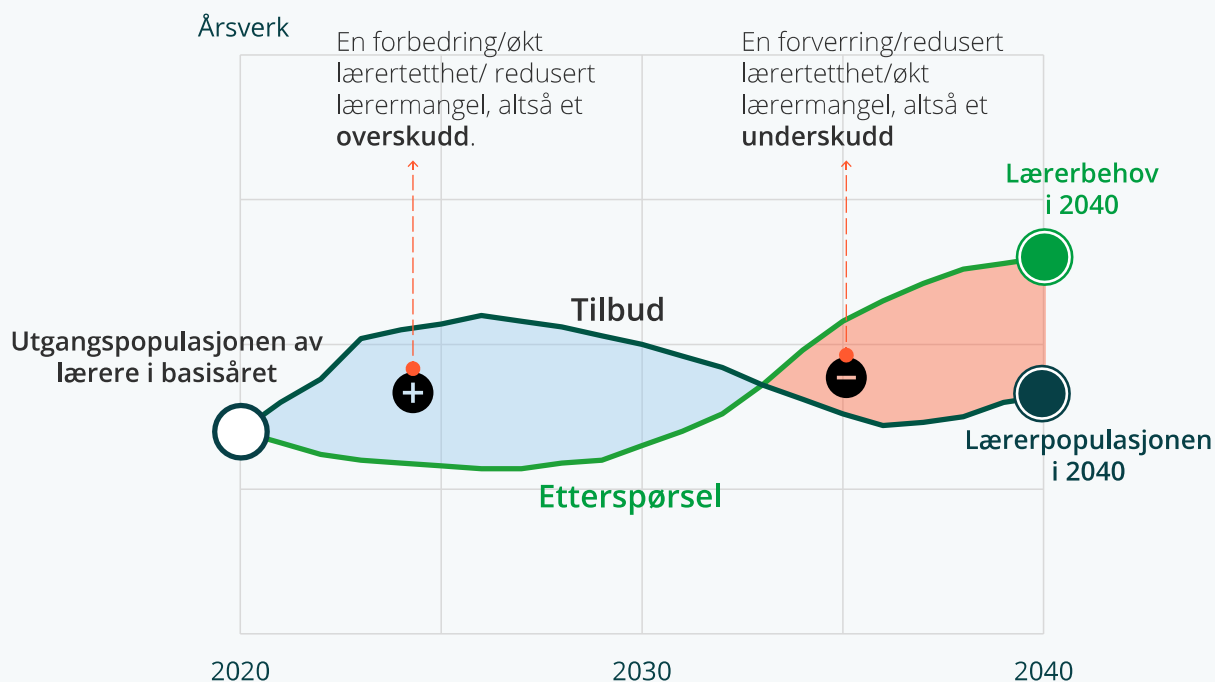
Årsverk

En forbedring/økt lærertetthet/ redusert lærermangel, altså et **overskudd**.

En forverring/redusert lærertetthet/økt lærermangel, altså et **underskudd**

Lærerbehov i 2040

Tilbud

Utgangspopulasjonen av lærere i basisåret

+

−

Lærerpopulasjonen i 2040

Etterspørsel

2020

2030

2040